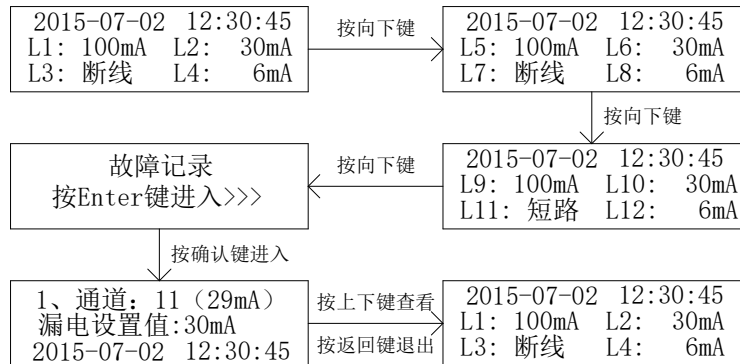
2015-07-02 12:30:45
L1: 100mA L2: 30mA
L3: 断线 L4: 6mA

按向下键

2015-07-02 12:30:45
L5: 100mA L6: 30mA
L7: 断线 L8: 6mA

按向下键

2015-07-02 12:30:45
L9: 100mA L10: 30mA
L11: 短路 L12: 6mA

按向下键

故障记录
按Enter键进入>>>

按确认键进入

1、通道：11（29mA）
漏电设置值:30mA
2015-07-02 12:30:45

按上下键查看

按返回键退出

2015-07-02 12:30:45
L1: 100mA L2: 30mA
L3: 断线 L4: 6mA